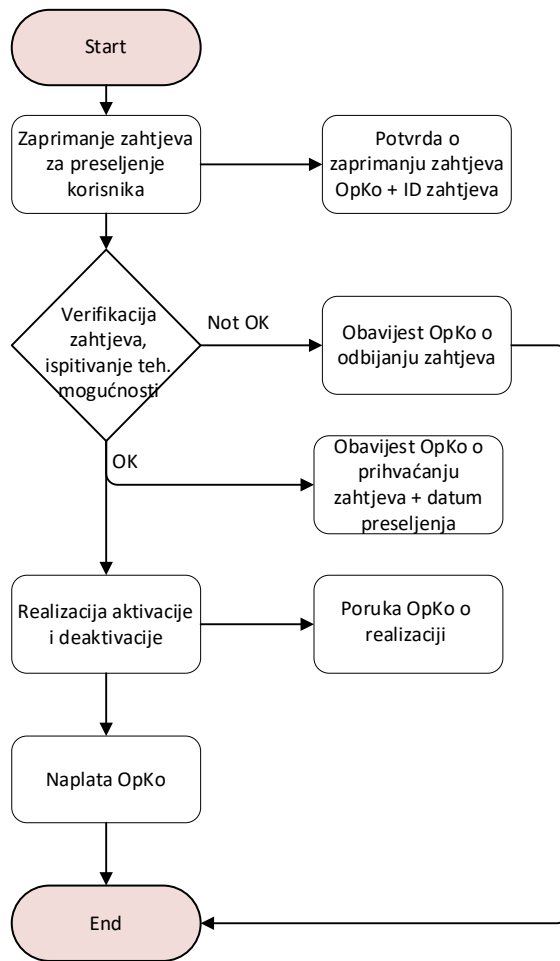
Start

Zaprimanje zahtjeva za preseljenje korisnika

Potvrda o zaprimanju zahtjeva OpKo + ID zahtjeva

Verifikacija zahtjeva, ispitivanje teh. mogućnosti

Not OK

Obavijest OpKo o odbijanju zahtjeva

OK

Obavijest OpKo o prihvaćanju zahtjeva + datum preseljenja

Realizacija aktivacije i deaktivacije

Poruka OpKo o realizaciji

Naplata OpKo

End